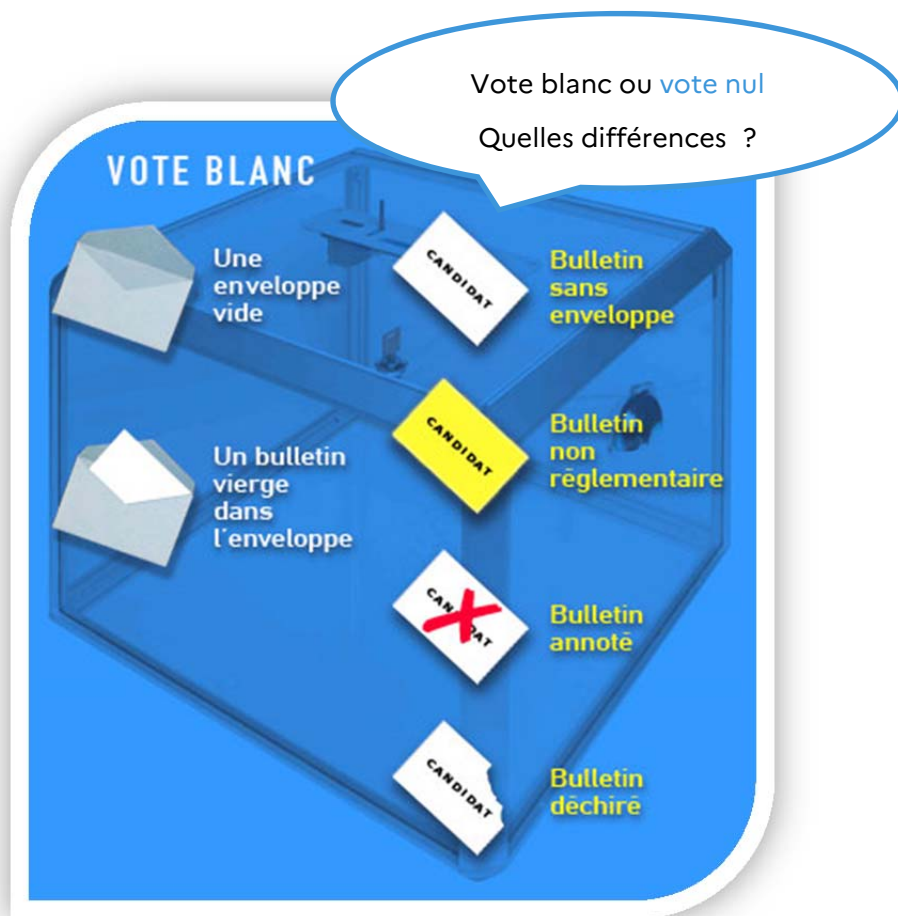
Vote blanc ou vote nul

Quelles différences ?

VOTE BLANC

Une enveloppe vide

CANDIDAT

Bulletin sans enveloppe

CANDIDAT

Bulletin non réglementaire

Un bulletin vierge dans l'enveloppe

CANDIDAT

Bulletin annoté

CANDIDAT

Bulletin déchiré